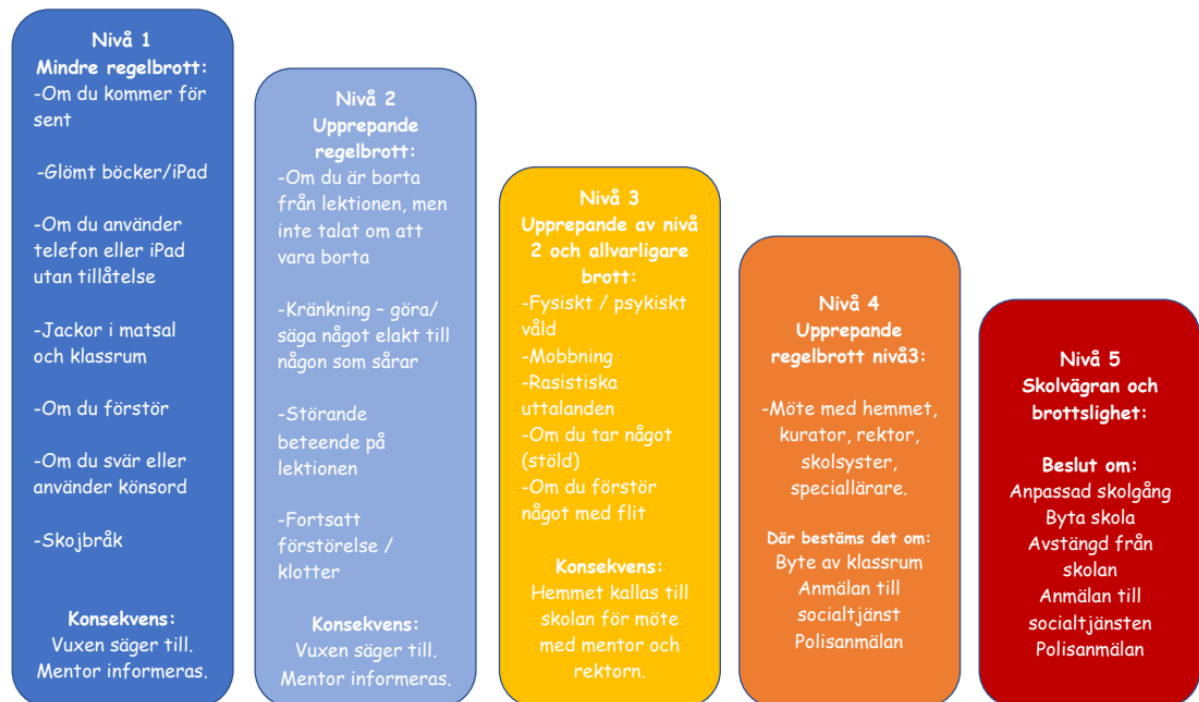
Nivå 1
Mindre regelbrott:
-Om du kommer för sent

-Glömt böcker/iPad

-Om du använder telefon eller iPad utan tillåtelse

-Jackor i matsal och klassrum

-Om du förstör

-Om du svär eller använder könsord

-Skojbråk

Konsekvens:
Vuxen säger till.
Mentor informeras.

Nivå 2
Upprepande regelbrott:
-Om du är borta från lektionen, men inte talat om att vara borta

-Kränkning – göra/ säga något elakt till någon som sårar

-Störande beteende på lektionen

-Fortsatt förstörelse / klotter

Konsekvens:
Vuxen säger till.
Mentor informeras.

Nivå 3
Upprepande av nivå 2 och allvarligare brott:
-Fysiskt / psykiskt våld
-Mobbning
-Rasistiska uttalanden
-Om du tar något (stöld)
-Om du förstör något med flit

Konsekvens:
Hemmet kallas till skolan för möte med mentor och rektorn.

Nivå 4
Upprepande regelbrott nivå3:

-Möte med hemmet, kurator, rektor, skolsyster, speciallärare.

Där bestäms det om:
Byte av klassrum
Anmälan till socialtjänst
Polisanmälan

Nivå 5
Skolvägran och brottslighet:

Beslut om:
Anpassad skolgång
Byta skola
Avstängd från skolan
Anmälan till socialtjänsten
Polisanmälan